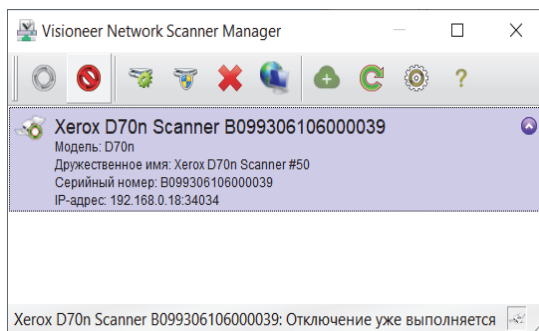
Visioneer Network Scanner Manager

Xerox D70n Scanner B099306106000039
Модель: D70n
Дружественное имя: Xerox D70n Scanner #50
Серийный номер: B099306106000039
IP-адрес: 192.168.0.18:34034

Xerox D70n Scanner B099306106000039: Отключение уже выполняется